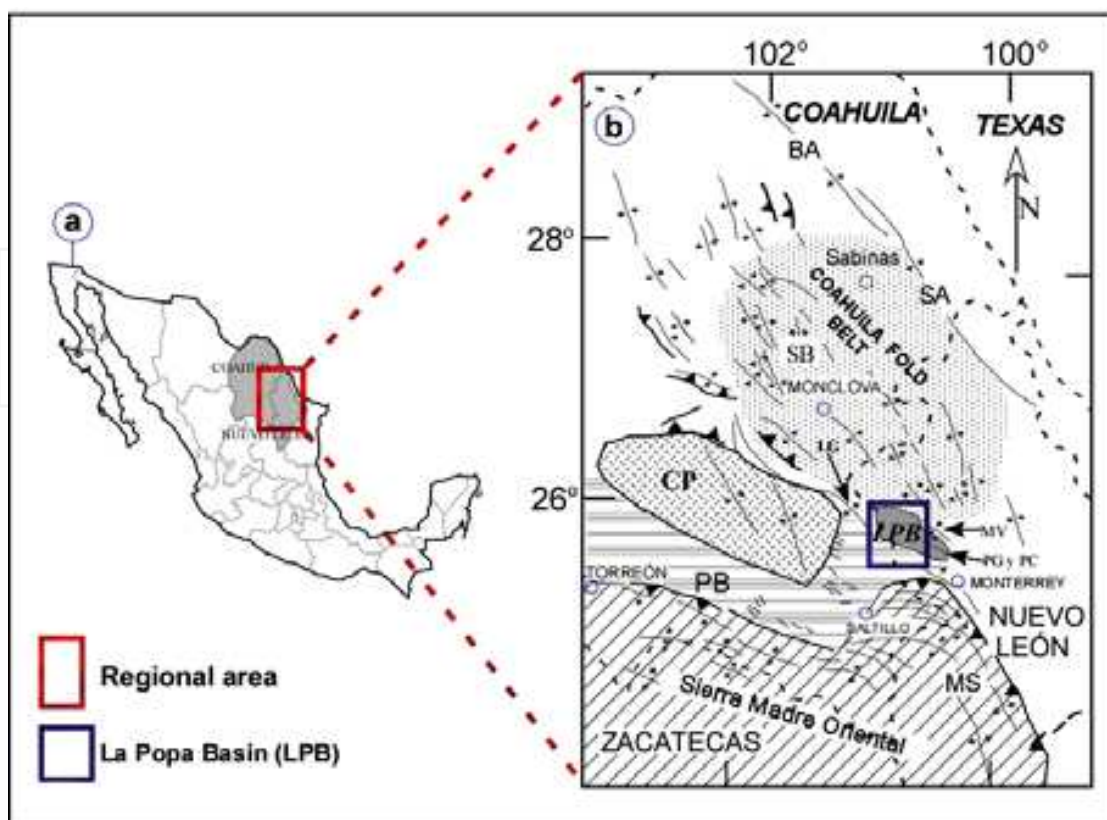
a

COAHUILA

NUEVO LEÓN

Regional area

La Popa Basin (LPB)

102°

100°

b

COAHUILA

TEXAS

N

BA

28°

Sabinas

SA

COAHUILA FOLD BELT

SB

MONCLOVA

LG

CP

26°

LPB

MV

PG y PC

TORREÓN

PB

MONTERREY

SALTILLO

NUEVO LEÓN

MS

Sierra Madre Oriental

ZACATECAS